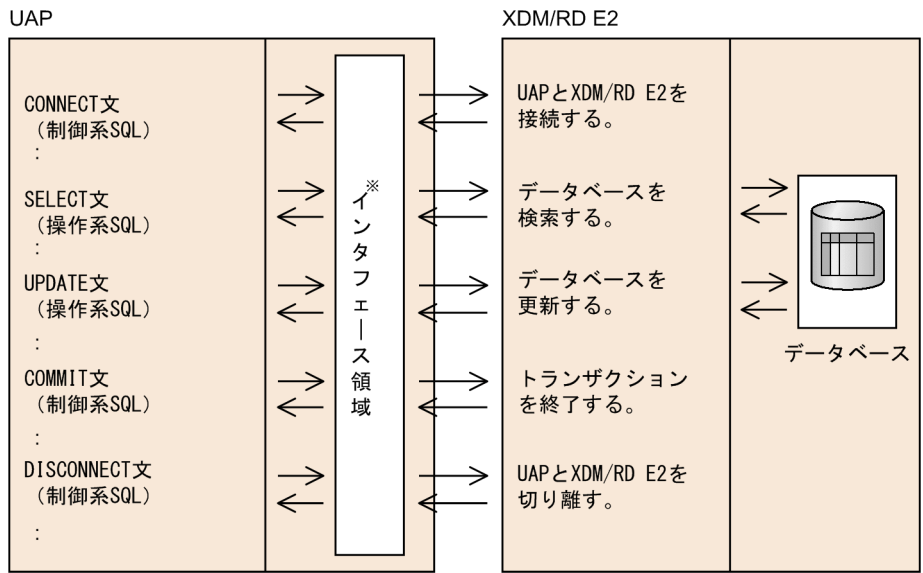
UAP

XDM/RD E2

CONNECT文
（制御系SQL）
：

SELECT文
（操作系SQL）
：

UPDATE文
（操作系SQL）
：

COMMIT文
（制御系SQL）
：

DISCONNECT文
（制御系SQL）
：

※
インタフェース領域

UAPとXDM/RD E2を接続する。

データベースを検索する。

データベースを更新する。

トランザクションを終了する。

UAPとXDM/RD E2を切り離す。

データベース